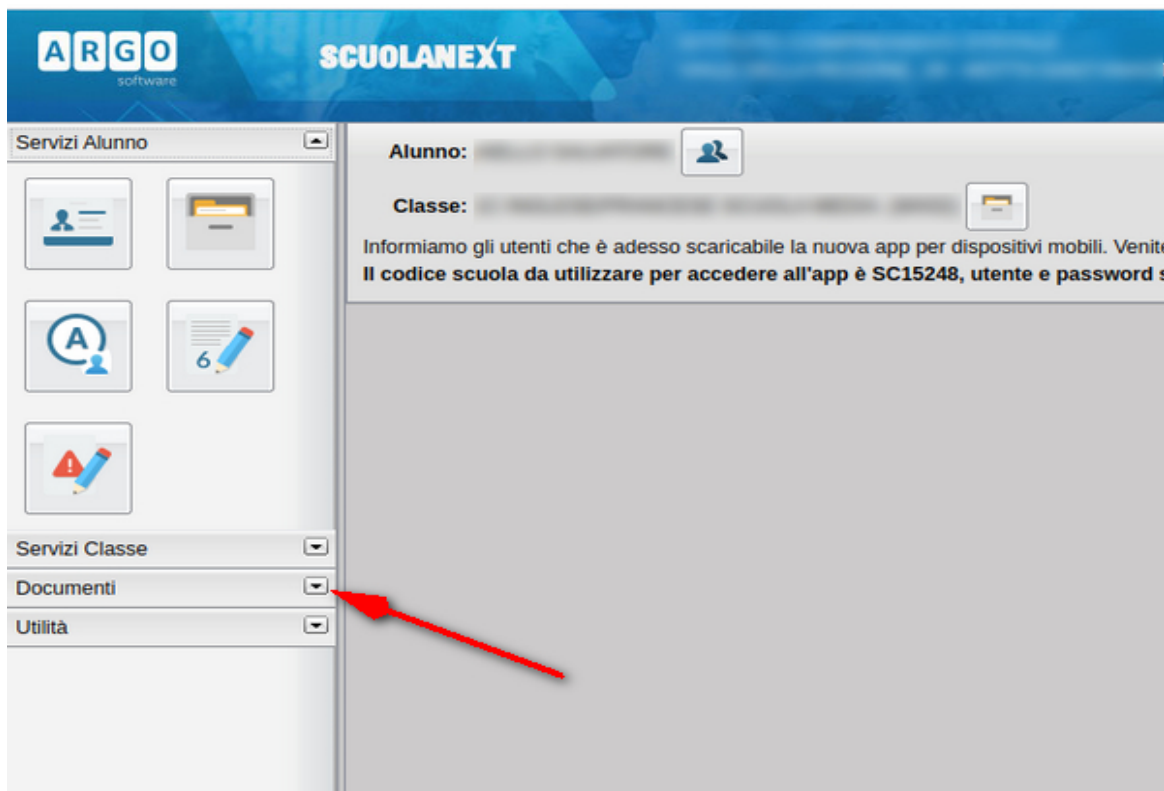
ARGO
software

SCUOLANEXT

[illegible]

Servizi Alunno

Alunno: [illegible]

Classe: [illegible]

Informiamo gli utenti che è adesso scaricabile la nuova app per dispositivi mobili. Venite
**Il codice scuola da utilizzare per accedere all'app è SC15248, utente e password s**

Servizi Classe

Documenti

Utilità